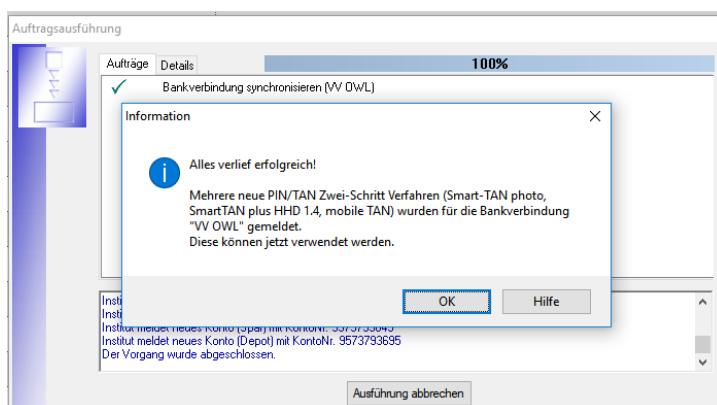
Auftragsausführung

Aufträge Details

100%

Bankverbindung synchronisieren (VV OWL)

Information

Alles verlief erfolgreich!

Mehrere neue PIN/TAN Zwei-Schritt Verfahren (Smart-TAN photo, SmartTAN plus HHD 1.4, mobile TAN) wurden für die Bankverbindung "VV OWL" gemeldet.
Diese können jetzt verwendet werden.

OK Hilfe

Instit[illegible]
Instit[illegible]
Institut meldet neues Konto (Spar) mit KontoNr. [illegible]
Institut meldet neues Konto (Depot) mit KontoNr. 9573793695
Der Vorgang wurde abgeschlossen.

Ausführung abbrechen